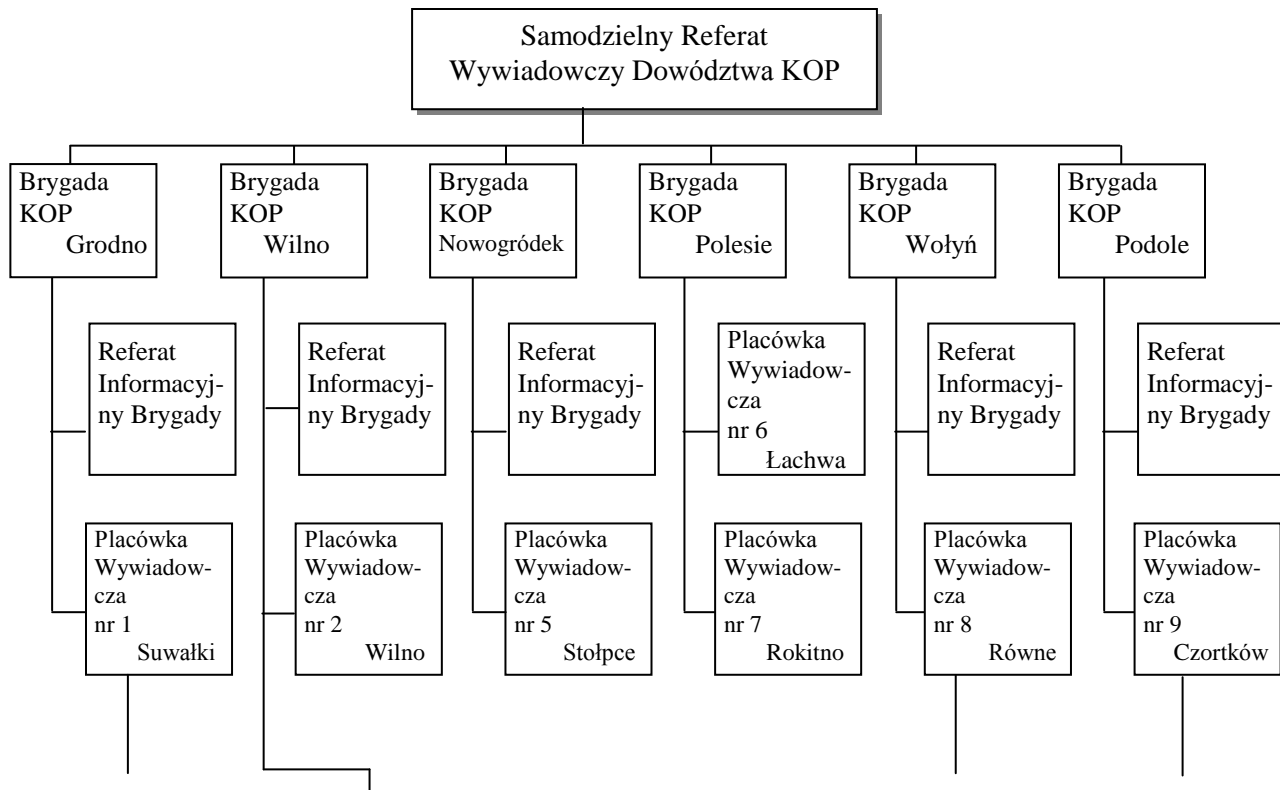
Samodzielny Referat Wywiadowczy Dowództwa KOP

Brygada KOP Grodno

Brygada KOP Wilno

Brygada KOP Nowogródek

Brygada KOP Polesie

Brygada KOP Wołyń

Brygada KOP Podole

Referat Informacyjny Brygady

Referat Informacyjny Brygady

Referat Informacyjny Brygady

Placówka Wywiadowcza nr 6 Łachwa

Referat Informacyjny Brygady

Referat Informacyjny Brygady

Placówka Wywiadowcza nr 1 Suwałki

Placówka Wywiadowcza nr 2 Wilno

Placówka Wywiadowcza nr 5 Stołpce

Placówka Wywiadowcza nr 7 Rokitno

Placówka Wywiadowcza nr 8 Równe

Placówka Wywiadowcza nr 9 Czortków